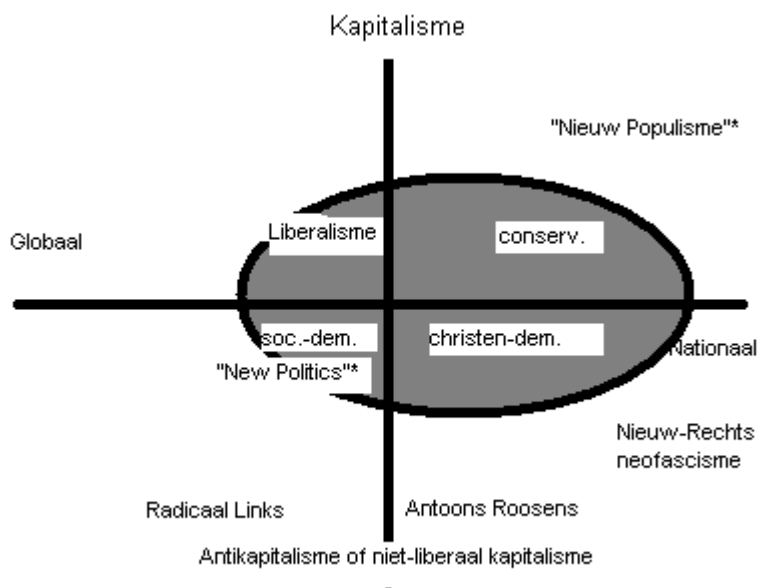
Kapitalisme

"Nieuw Populisme"*

Globaal

Liberalisme

conserv.

soc.-dem.

christen-dem.

Nationaal

"New Politics"*

Nieuw-Rechts neofascisme

Radicaal Links

Antoons Roosens

Antikapitalisme of niet-liberaal kapitalisme